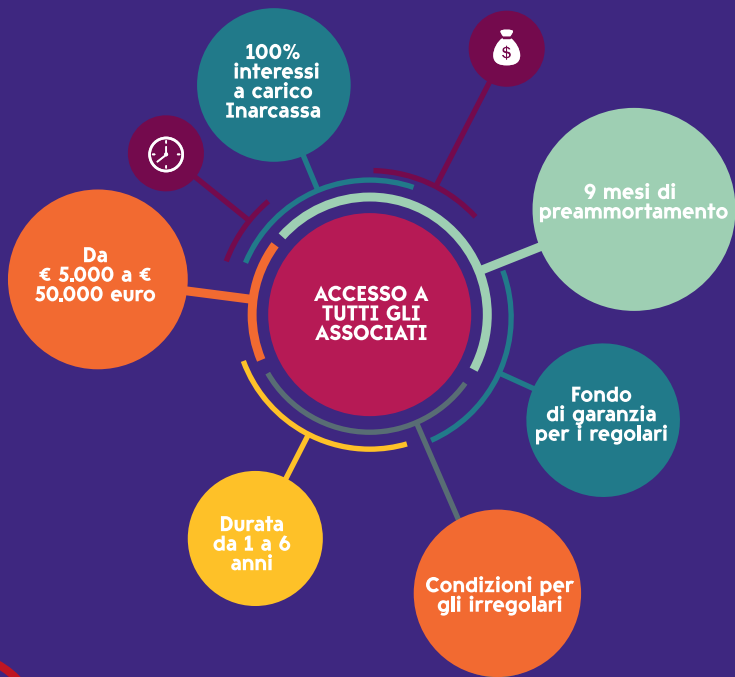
100% interessi a carico Inarcassa

$

9 mesi di preammortamento

Da € 5.000 a € 50.000 euro

ACCESSO A TUTTI GLI ASSOCIATI

Fondo di garanzia per i regolari

Durata da 1 a 6 anni

Condizioni per gli irregolari